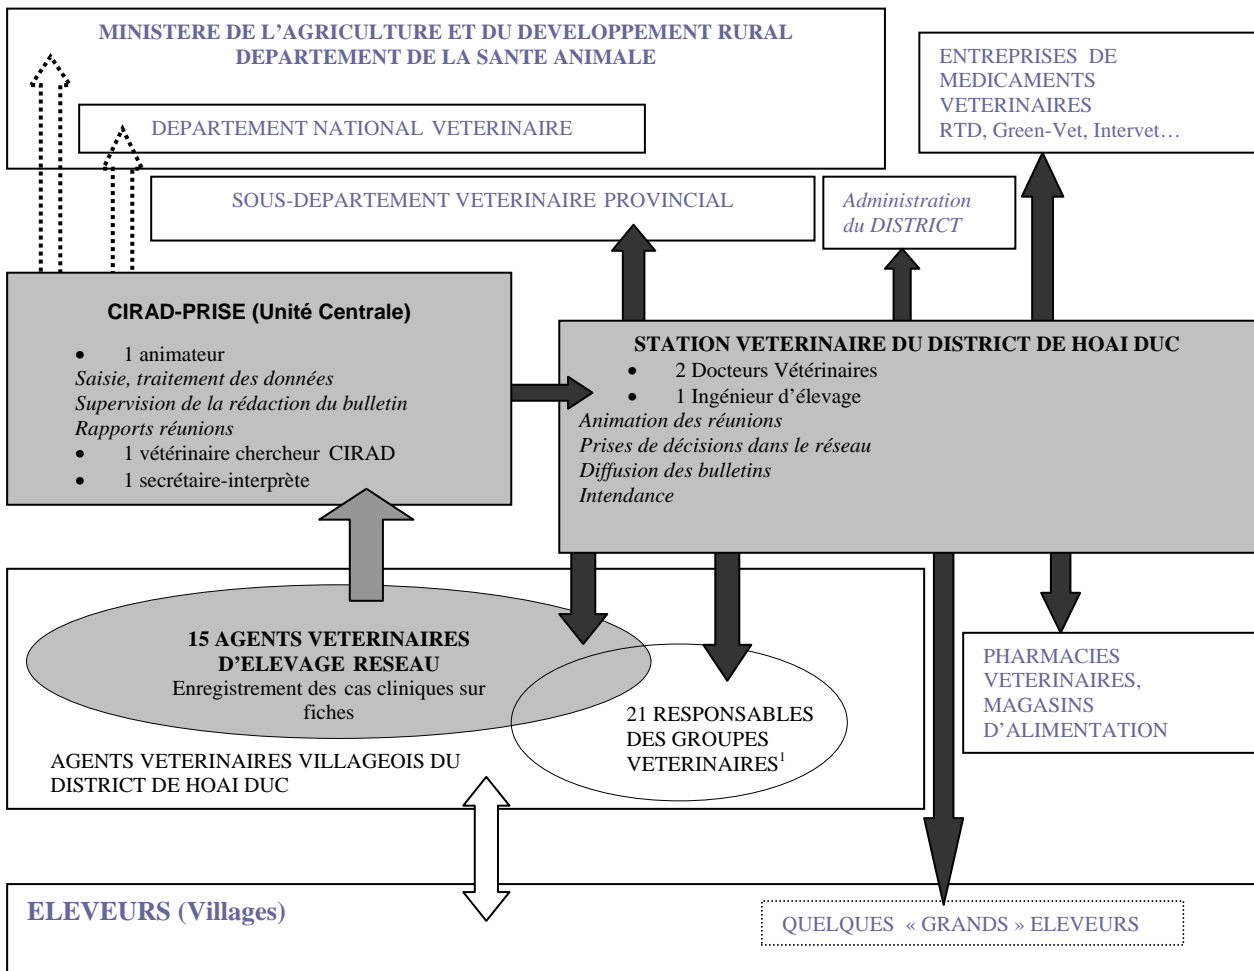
MINISTERE DE L’AGRICULTURE ET DU DEVELOPPEMENT RURAL
DEPARTEMENT DE LA SANTE ANIMALE

DEPARTEMENT NATIONAL VETERINAIRE

ENTREPRISES DE MEDICAMENTS VETERINAIRES
RTD, Green-Vet, Intervet…

SOUS-DEPARTEMENT VETERINAIRE PROVINCIAL

Administration du DISTRICT

CIRAD-PRISE (Unité Centrale)

• 1 animateur
Saisie, traitement des données
Supervision de la rédaction du bulletin
Rapports réunions
• 1 vétérinaire chercheur CIRAD
• 1 secrétaire-interprète

STATION VETERINAIRE DU DISTRICT DE HOAI DUC
• 2 Docteurs Vétérinaires
• 1 Ingénieur d’élevage
Animation des réunions
Prises de décisions dans le réseau
Diffusion des bulletins
Intendance

15 AGENTS VETERINAIRES D’ELEVAGE RESEAU
Enregistrement des cas cliniques sur fiches

21 RESPONSABLES DES GROUPES VETERINAIRES$^1$

PHARMACIES VETERINAIRES, MAGASINS D’ALIMENTATION

AGENTS VETERINAIRES VILLAGEOIS DU DISTRICT DE HOAI DUC

ELEVEURS (Villages)

QUELQUES « GRANDS » ELEVEURS